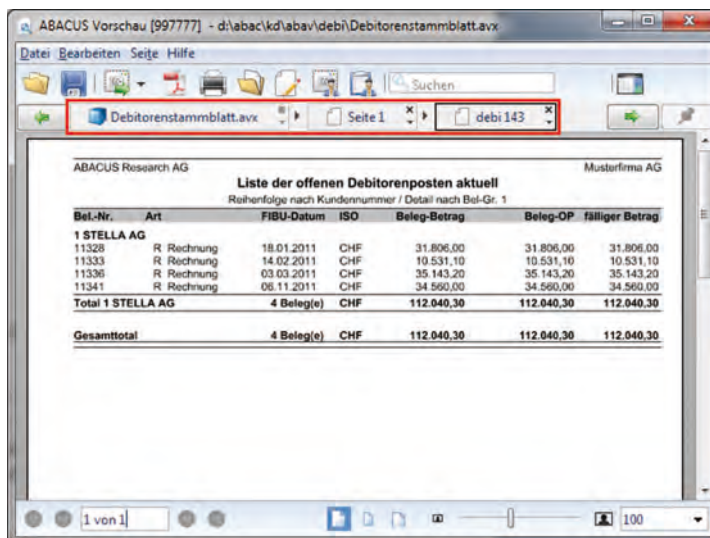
ABACUS Vorschau [997777] - d:\abac\kd\abav\debi\Debitorenstammblatt.avx

Datei Bearbeiten Seite Hilfe

Suchen

Debitorenstammblatt.avx | Seite 1 | debi 143

ABACUS Research AG | Musterfirma AG

Liste der offenen Debitorenposten aktuell

Reihenfolge nach Kundennummer / Detail nach Bel-Gr. 1

| Bel.-Nr. | Art | FIBU-Datum | ISO | Beleg-Betrag | Beleg-OP | fälliger Betrag |
|---|---|---|---|---|---|---|
| 1 STELLA AG | | | | | | |
| 11328 | R Rechnung | 18.01.2011 | CHF | 31.806,00 | 31.806,00 | 31.806,00 |
| 11333 | R Rechnung | 14.02.2011 | CHF | 10.531,10 | 10.531,10 | 10.531,10 |
| 11336 | R Rechnung | 03.03.2011 | CHF | 35.143,20 | 35.143,20 | 35.143,20 |
| 11341 | R Rechnung | 06.11.2011 | CHF | 34.560,00 | 34.560,00 | 34.560,00 |
| Total 1 STELLA AG | | 4 Beleg(e) | CHF | 112.040,30 | 112.040,30 | 112.040,30 |
| Gesamttotal | | 4 Beleg(e) | CHF | 112.040,30 | 112.040,30 | 112.040,30 |

1 von 1

100